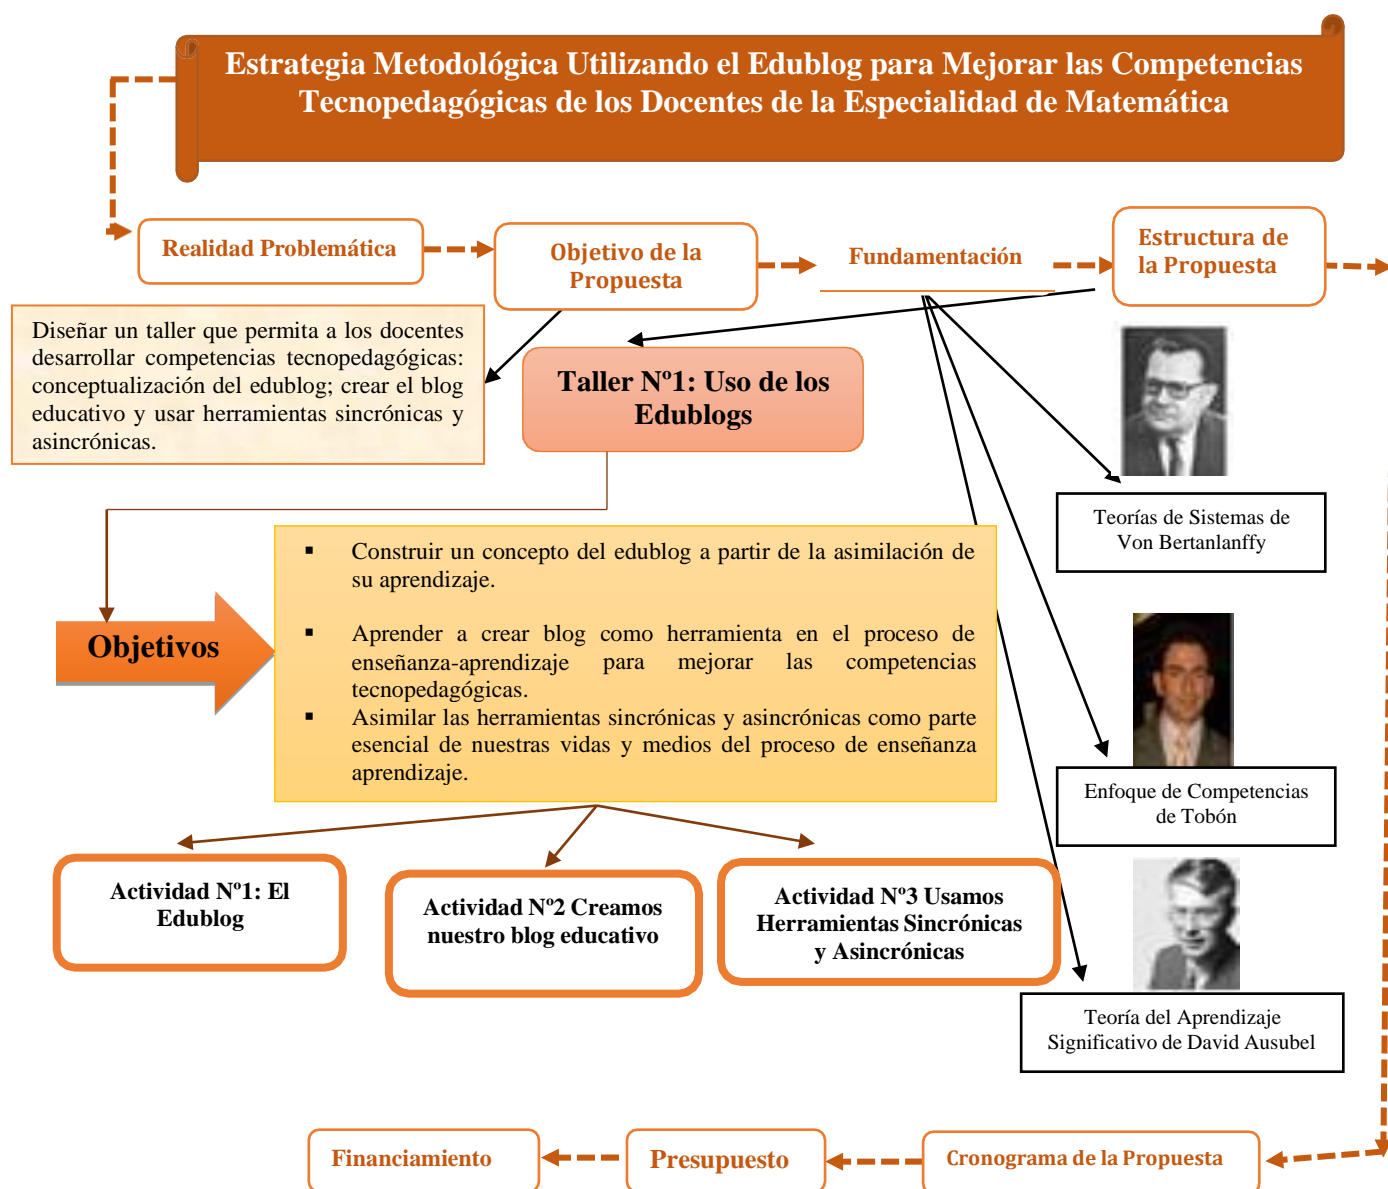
Estrategia Metodológica Utilizando el Edublog para Mejorar las Competencias Tecnopedagógicas de los Docentes de la Especialidad de Matemática

Realidad Problemática

Objetivo de la Propuesta

Fundamentación

Estructura de la Propuesta

Diseñar un taller que permita a los docentes desarrollar competencias tecnopedagógicas: conceptualización del edublog; crear el blog educativo y usar herramientas sincrónicas y asincrónicas.

Taller Nº1: Uso de los Edublogs

Teorías de Sistemas de Von Bertanlanffy

Objetivos

- Construir un concepto del edublog a partir de la asimilación de su aprendizaje.
- Aprender a crear blog como herramienta en el proceso de enseñanza-aprendizaje para mejorar las competencias tecnopedagógicas.
- Asimilar las herramientas sincrónicas y asincrónicas como parte esencial de nuestras vidas y medios del proceso de enseñanza aprendizaje.

Enfoque de Competencias de Tobón

Actividad Nº1: El Edublog

Actividad Nº2 Creamos nuestro blog educativo

Actividad Nº3 Usamos Herramientas Sincrónicas y Asincrónicas

Teoría del Aprendizaje Significativo de David Ausubel

Financiamiento

Presupuesto

Cronograma de la Propuesta